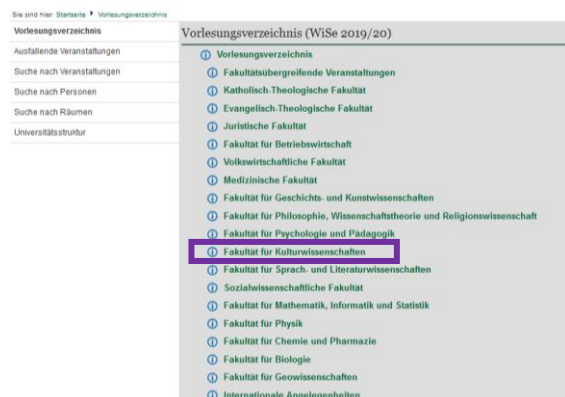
Sie sind hier: Startseite ▸ Vorlesungsverzeichnis

Vorlesungsverzeichnis
Ausfallende Veranstaltungen
Suche nach Veranstaltungen
Suche nach Personen
Suche nach Räumen
Universitätsstruktur

Vorlesungsverzeichnis (WiSe 2019/20)

Vorlesungsverzeichnis
Fakultätsübergreifende Veranstaltungen
Katholisch-Theologische Fakultät
Evangelisch-Theologische Fakultät
Juristische Fakultät
Fakultät für Betriebswirtschaft
Volkswirtschaftliche Fakultät
Medizinische Fakultät
Fakultät für Geschichts- und Kunstwissenschaften
Fakultät für Philosophie, Wissenschaftstheorie und Religionswissenschaft
Fakultät für Psychologie und Pädagogik
Fakultät für Kulturwissenschaften
Fakultät für Sprach- und Literaturwissenschaften
Sozialwissenschaftliche Fakultät
Fakultät für Mathematik, Informatik und Statistik
Fakultät für Physik
Fakultät für Chemie und Pharmazie
Fakultät für Biologie
Fakultät für Geowissenschaften
Internationale Angelegenheiten